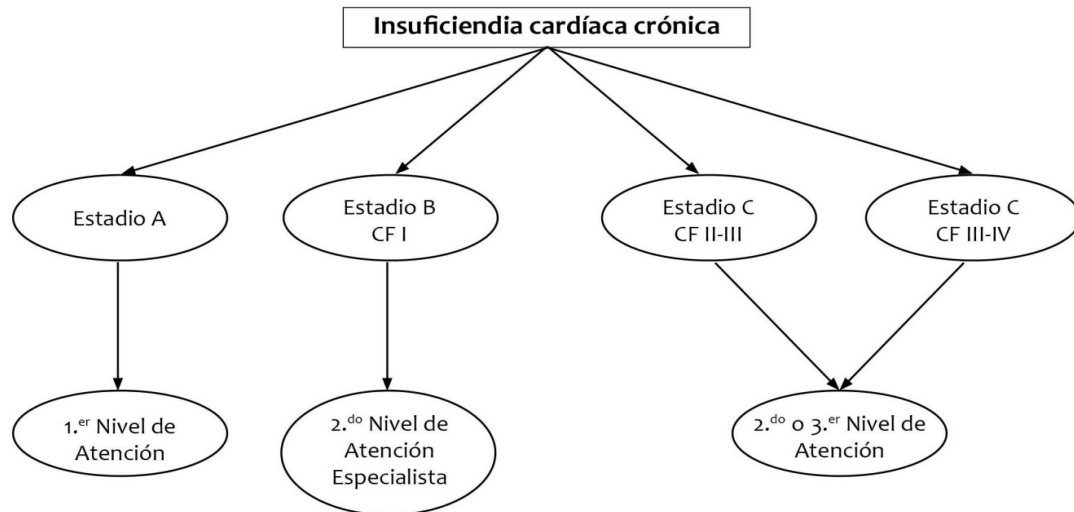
Insuficiendia cardíaca crónica

Estadio A

Estadio B
CF I

Estadio C
CF II-III

Estadio C
CF III-IV

1.$^{er}$ Nivel de Atención

2.$^{do}$ Nivel de Atención Especialista

2.$^{do}$ o 3.$^{er}$ Nivel de Atención